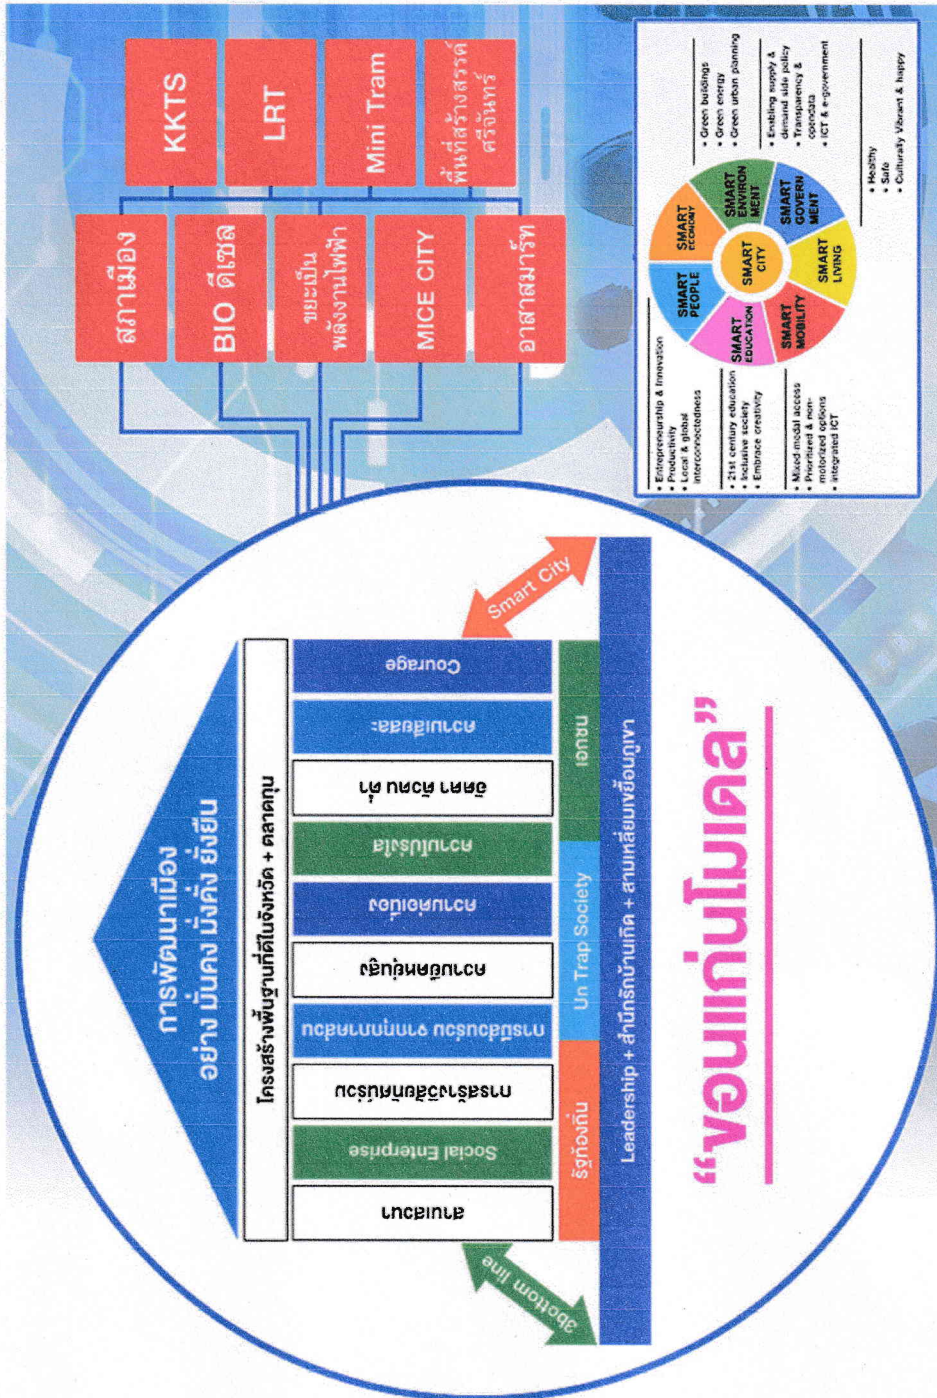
“ขอนแก่นโมเดล”

การพัฒนาเมือง อย่าง มั่นคง มั่งคั่ง ยั่งยืน

โครงสร้างพื้นฐานที่ดีในจังหวัด + ตลาดทุน

ภาคเอกชน

Social Enterprise

การสร้างวัฒนธรรมร่วม

การมีส่วนร่วม จากทุกภาคส่วน

ความผูกพันกัน

ความต่อเนื่อง

ความโปร่งใส

อัตลักษณ์ ค่านิยม

ความเสียสละ

Courage

รู้ท้องถิ่น

Un Trap Society

ทฤษฎี

Leadership + สำนึกรักบ้านเกิด + สานเหลี่ยมเขื่อนภูเขา

3bottom line

Smart City

สภาเมือง

BIO ดีเซล

ขยะเป็นพลังงานไฟฟ้า

MICE CITY

อาสาสมาร์ท

KKTS

LRT

Mini Tram

พื้นที่สร้างสรรค์ ศรีจันทร์

SMART ECONOMY
SMART PEOPLE
SMART CITY
SMART ENVIRONMENT
SMART GOVERNMENT
SMART LIVING
SMART MOBILITY
SMART EDUCATION

• Entrepreneurship & Innovation
• Productivity
• Local & global interconnectedness

• 21st century education
• Inclusive society
• Embrace creativity

• Mixed modal access
• Prioritized & non-motorized options
• Integrated ICT

• Green buildings
• Green energy
• Green urban planning

• Enabling supply & demand side policy
• Transparency & opendata
• ICT & e-government

• Healthy
• Safe
• Culturally Vibrant & happy